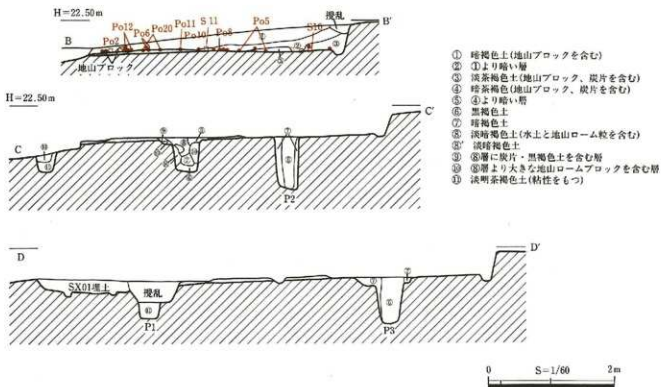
H=22.50m

B

B'

Po2

Po12

Po6

Po20

Po11

S 11

Po10

Po8

Po5

S16

攪乱

地山ブロック

① 暗褐色土(地山ブロックを含む)
② ①より暗い層
③ 淡茶褐色土(地山ブロック、炭片を含む)
④ 暗茶褐色(地山ブロック、炭片を含む)
⑤ ④より暗い層
⑥ 黒褐色土
⑦ 暗褐色土
⑧ 淡暗褐色土(水土と地山ローム粒を含む)
⑨ 淡暗褐色土
⑩ ⑧層に炭片・黒褐色土を含む層
⑪ ⑧層より大きな地山ロームブロックを含む層
⑫ 淡明茶褐色土(粘性をもつ)

H=22.50m

C

C'

P2

D

D'

SX01埋土

攪乱

P1

P3

0

S=1/60

2m